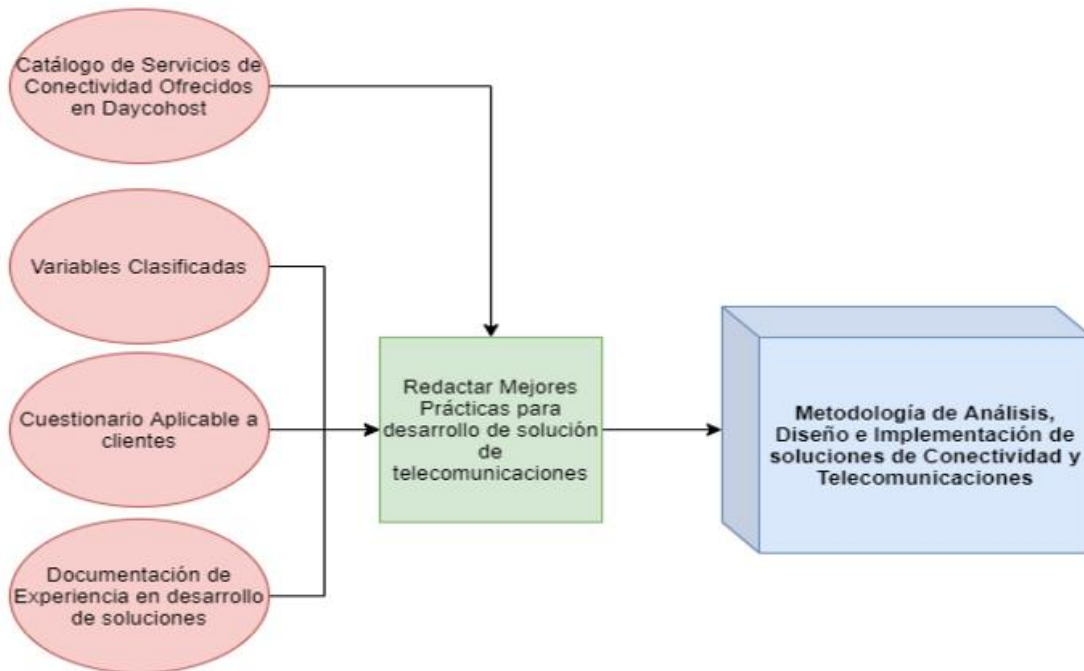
Catálogo de Servicios de Conectividad Ofrecidos en Daycohost

Variables Clasificadas

Cuestionario Aplicable a clientes

Documentación de Experiencia en desarrollo de soluciones

Redactar Mejores Prácticas para desarrollo de solución de telecomunicaciones

Metodología de Análisis, Diseño e Implementación de soluciones de Conectividad y Telecomunicaciones